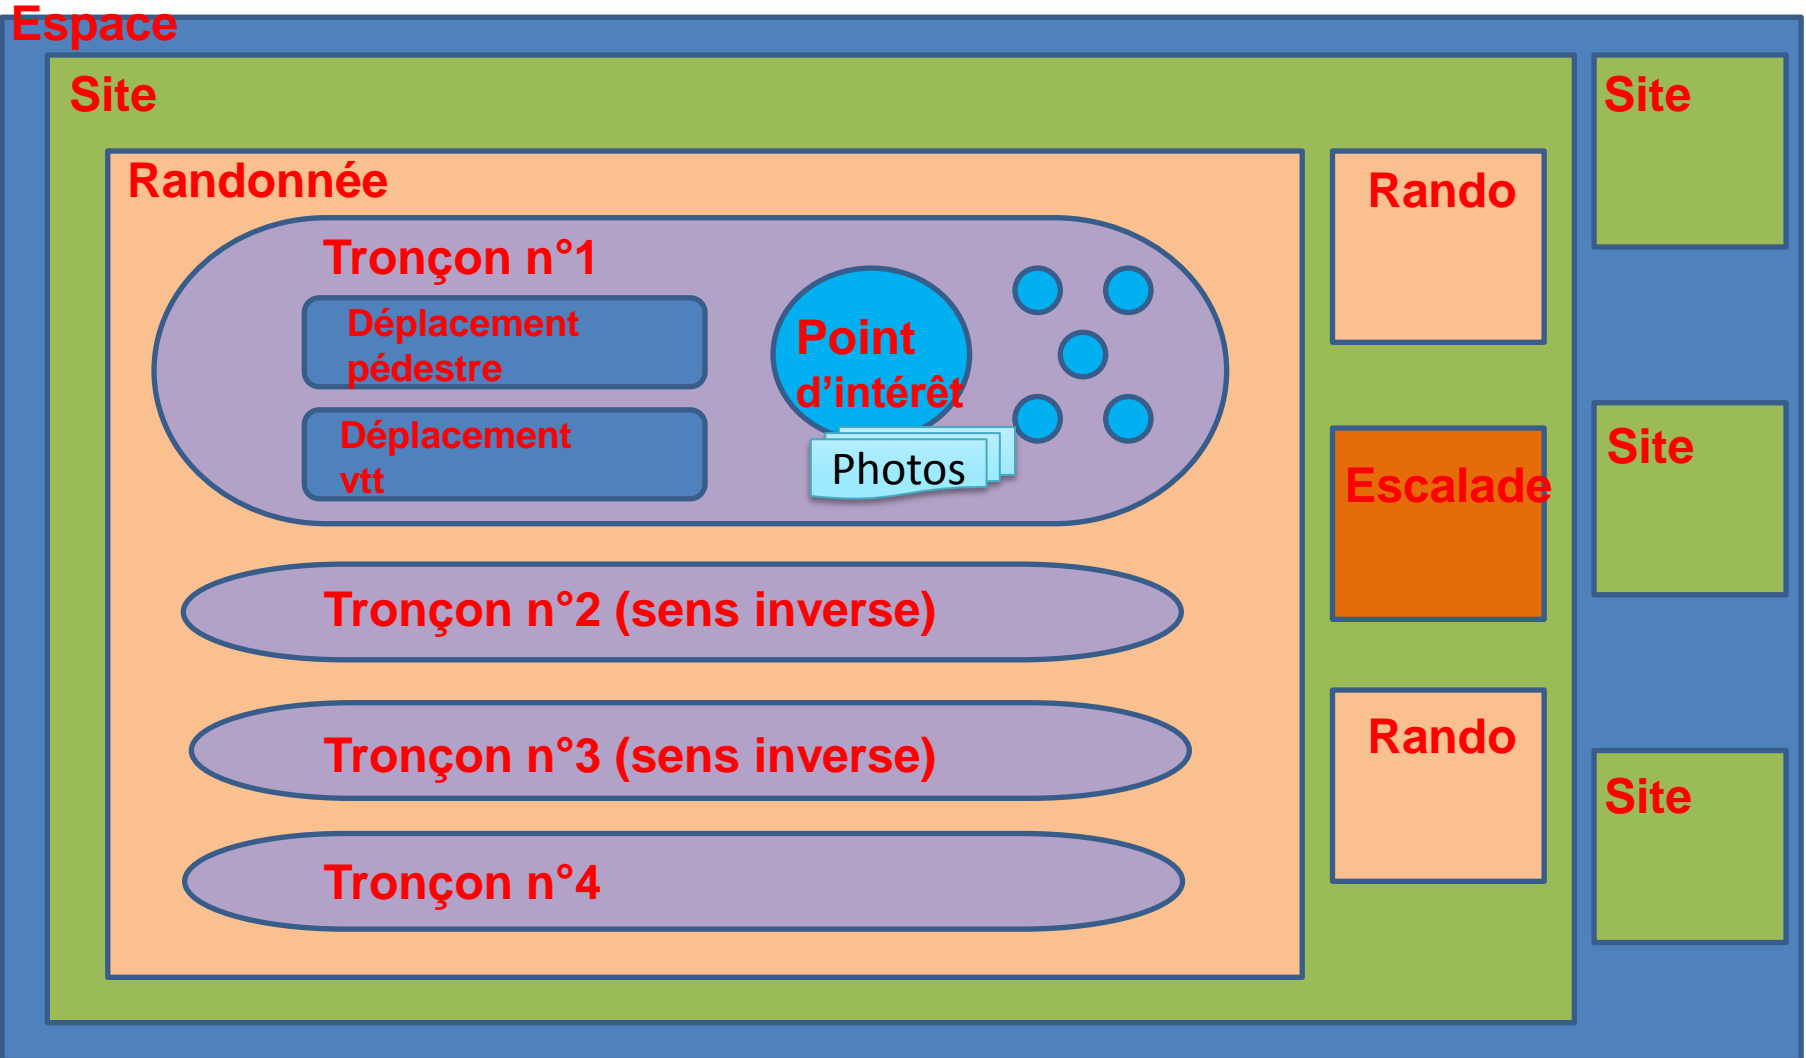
Espace

Site

Randonnée

Tronçon n°1

Déplacement pédestre

Déplacement vtt

Point d'intérêt

Photos

Tronçon n°2 (sens inverse)

Tronçon n°3 (sens inverse)

Tronçon n°4

Rando

Escalade

Rando

Site

Site

Site